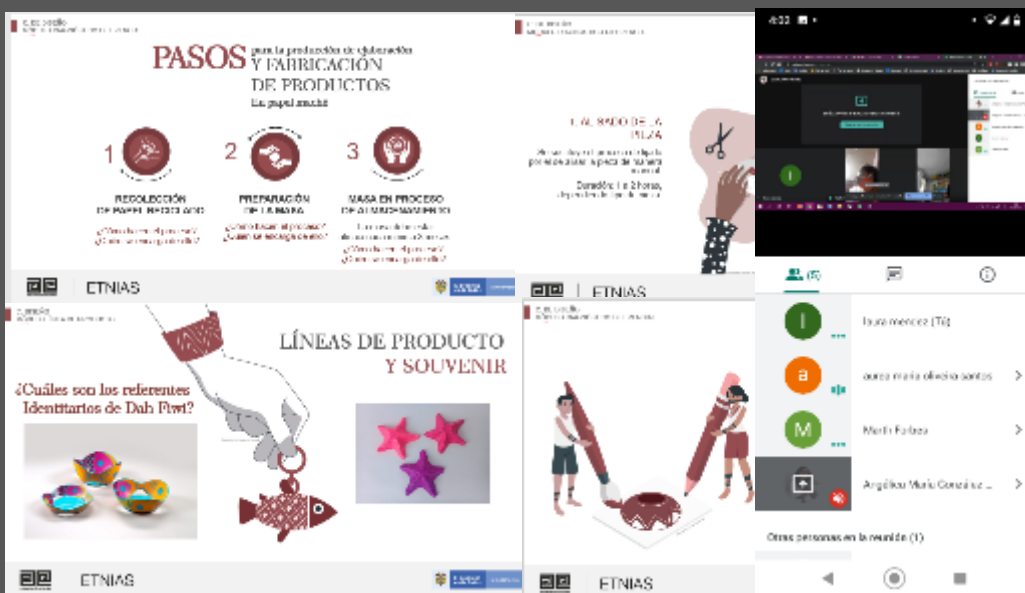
PASOS para la producción de elaboración Y FABRICACIÓN DE PRODUCTOS

En papel maché

1

RECOLECCIÓN DE PAPEL RECICLADO

2

PREPARACIÓN DE LA MASA

3

MASA EN PROCESO DE ALISTAMIENTO

ETNIAS

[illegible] DE LA PIEZA

Duración: 1 a 2 horas,

ETNIAS

LÍNEAS DE PRODUCTO Y SOUVENIR

¿Cuáles son los referentes Identitarios de Dah Ftwi?

ETNIAS

ETNIAS

4:03

laura mendez (Tú)

a

aurea maria oliveira santos

M

Martin Farbas

Angélica María González ...

Otras personas en la reunión (1)